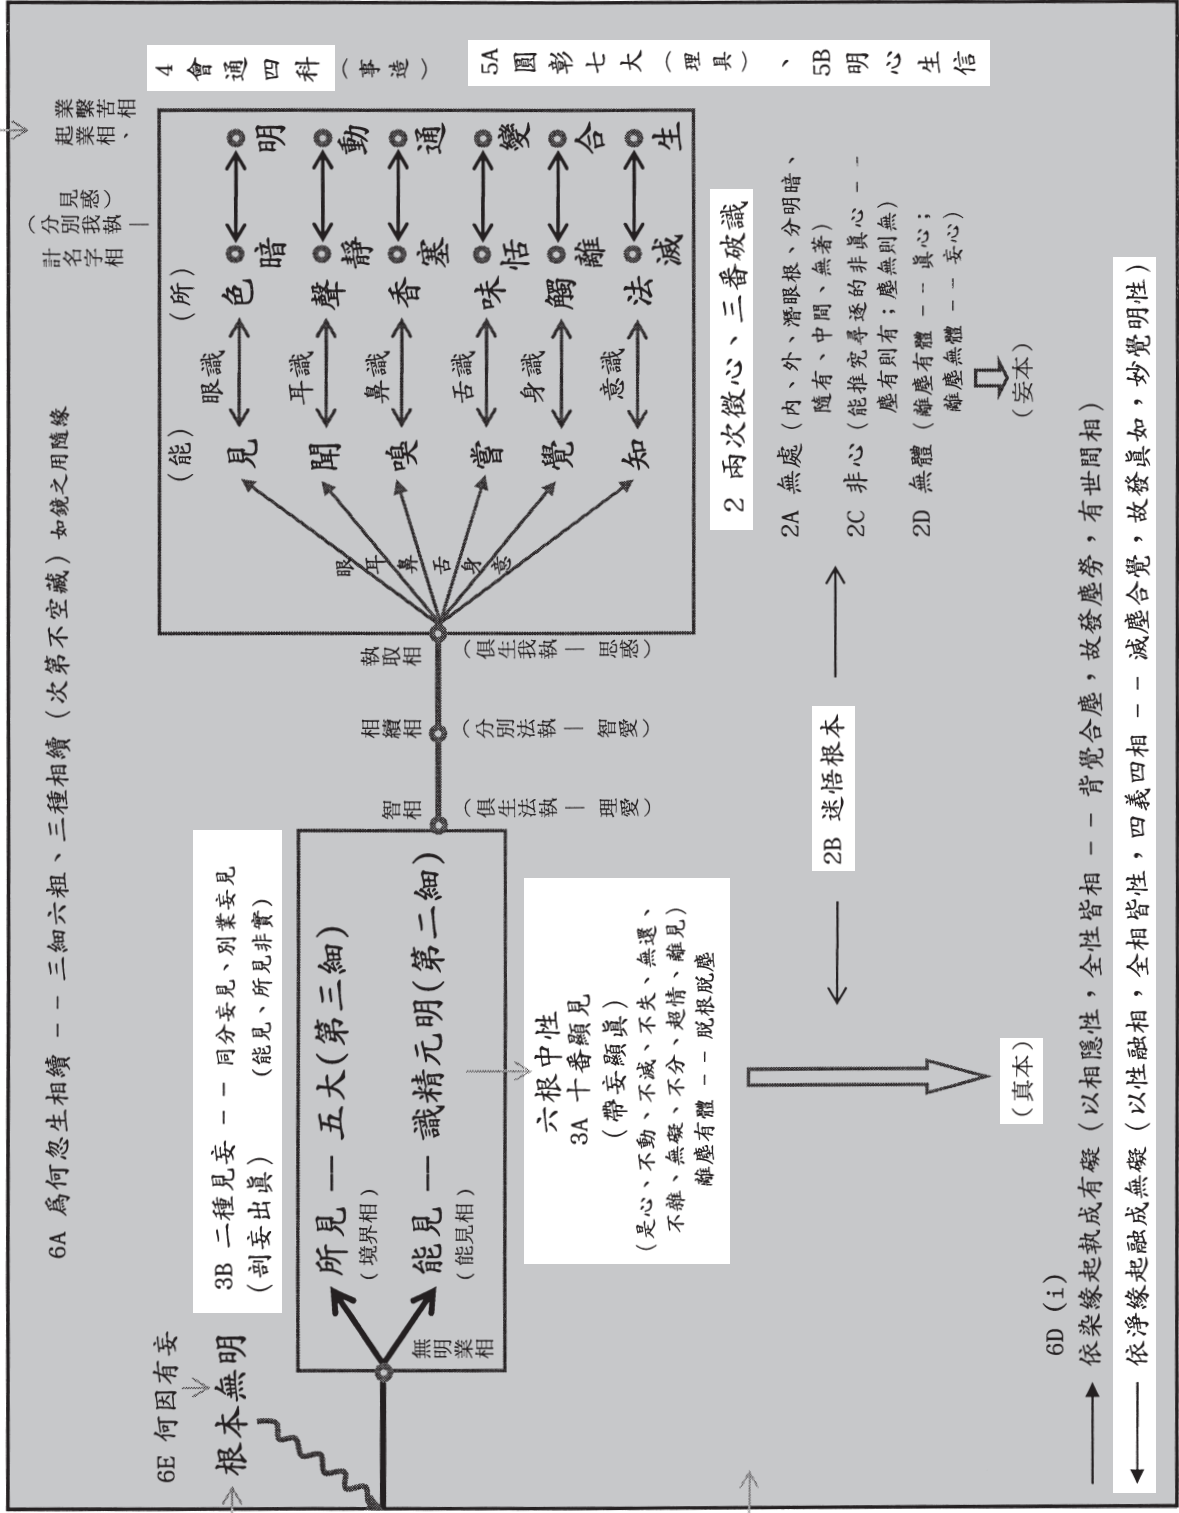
4 會通四科（事造）

5A 圓彰七大（理具）、5B 明心生信

起業相、業繫苦相

計名字相（分別見惑）——

（能）見 眼識 （所）色 暗 明
聞 耳識 聲 靜 動
嗅 鼻識 香 塞 通
嘗 舌識 味 恬 變
覺 身識 觸 離 合
知 意識 法 滅 生

眼 耳 鼻 舌 身 意

2 兩次徵心、三番破識

2A 無處（內、外、潛眼根、分明暗、隨有、中間、無著）

2C 非心（能推究尋逐的非眞心 —— 塵有則有；塵無則無）

2D 無體（離塵有體 —— 眞心；離塵無體 —— 妄心）

（妄本）

6A 爲何忽生相續 —— 三細六相、三種相續（次第不空藏）如鏡之用隨緣

執取相（俱生我執 — 思惑）

相續相（分別法執 — 智愛）

智相（俱生法執 — 理愛）

2B 迷悟根本

3B 二種見妄 —— 同分妄見、別業妄見（剖妄出眞）（能見、所見非實）

所見 — 五大（第三細）（境界相）

能見 — 識精元明（第二細）（能見相）

六根中性
3A 十番顯見
（帶妄顯眞）
（是心、不動、不滅、不失、無還、不雜、無礙、不分、超情、離見）
離塵有體 —— 脫根脫塵

（眞本）

6E 何因有妄
根本無明

無明業相

6D（i）
依染緣起執成有礙（以相隱性，全性皆相 —— 背覺合塵，故發塵勞，有世間相）
依淨緣起融成無礙（以性融相，全相皆性，四義四相 —— 滅塵合覺，故發眞如，妙覺明性）